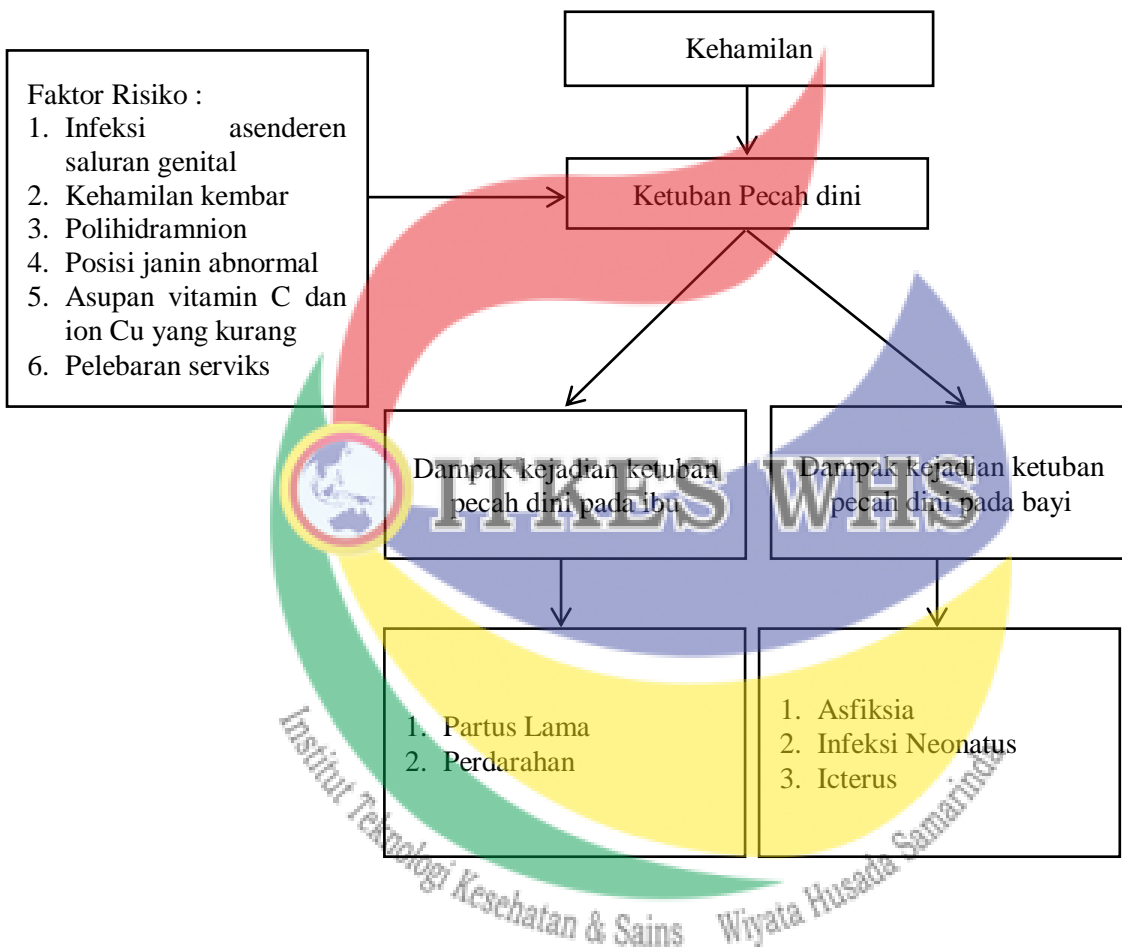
Kehamilan

Faktor Risiko :
1. Infeksi asenderen saluran genital
2. Kehamilan kembar
3. Polihidramnion
4. Posisi janin abnormal
5. Asupan vitamin C dan ion Cu yang kurang
6. Pelebaran serviks

Ketuban Pecah dini

Dampak kejadian ketuban pecah dini pada ibu

Dampak kejadian ketuban pecah dini pada bayi

1. Partus Lama
2. Perdarahan

1. Asfiksia
2. Infeksi Neonatus
3. Icterus

ITKES WHS
Institut Teknologi Kesehatan & Sains Wiyata Husada Samarinda